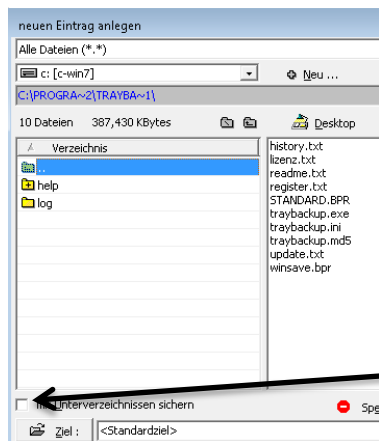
neuen Eintrag anlegen

Alle Dateien (*.*)

c: [c-win7]

Neu ...

C:\PROGRA~2\TRAYBA~1\

10 Dateien 387,430 KBytes

Desktop

Verzeichnis

..

help

log

history.txt
lizenz.txt
readme.txt
register.txt
STANDARD.BPR
traybackup.exe
traybackup.ini
traybackup.md5
update.txt
winsave.bpr

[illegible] Unterverzeichnissen sichern

Sp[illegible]

Ziel :

<Standardziel>